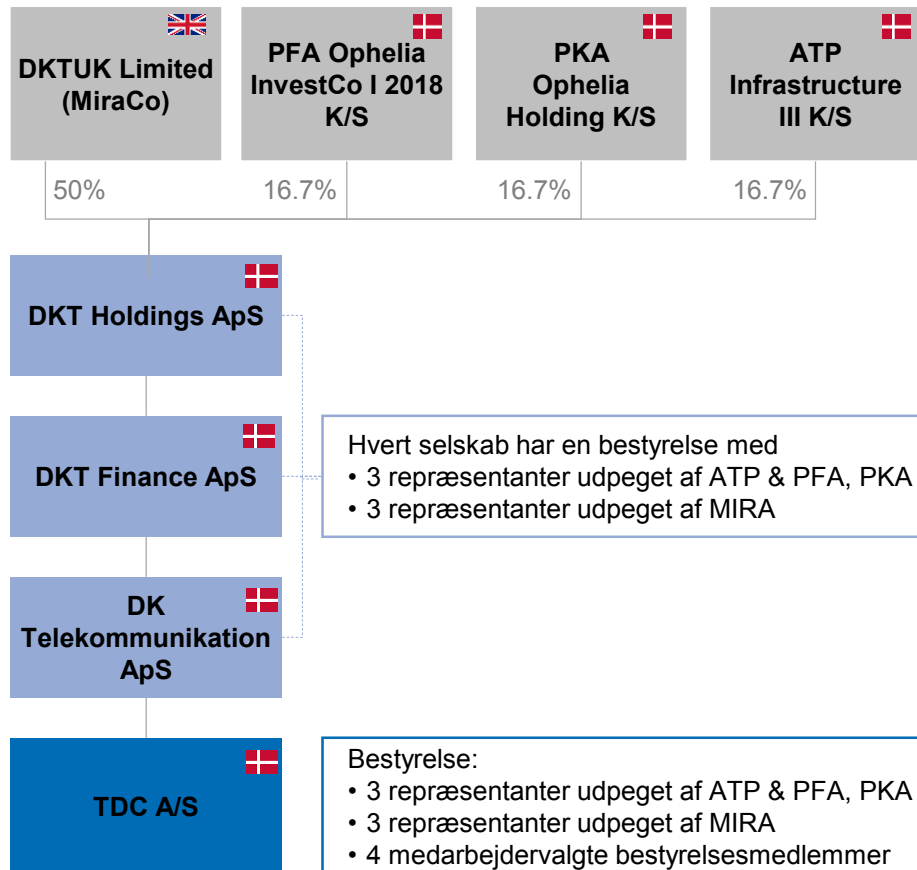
DKTUK Limited (MiraCo)

PFA Ophelia InvestCo I 2018 K/S

PKA Ophelia Holding K/S

ATP Infrastructure III K/S

50%

16.7%

16.7%

16.7%

DKT Holdings ApS

DKT Finance ApS

DK Telekommunikation ApS

Hvert selskab har en bestyrelse med
• 3 repræsentanter udpeget af ATP & PFA, PKA
• 3 repræsentanter udpeget af MIRA

TDC A/S

Bestyrelse:
• 3 repræsentanter udpeget af ATP & PFA, PKA
• 3 repræsentanter udpeget af MIRA
• 4 medarbejdervalgte bestyrelsesmedlemmer